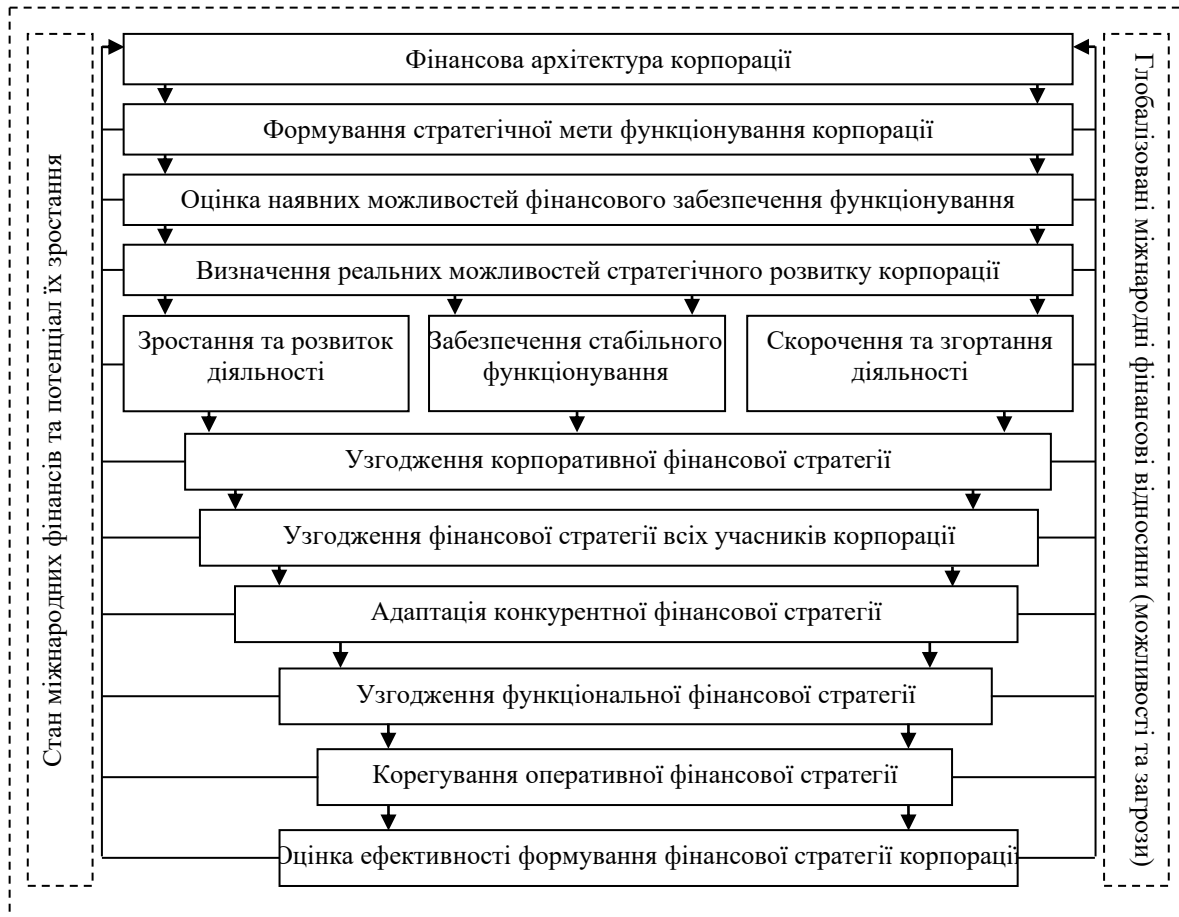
Стан міжнародних фінансів та потенціал їх зростання

Фінансова архітектура корпорації

Формування стратегічної мети функціонування корпорації

Оцінка наявних можливостей фінансового забезпечення функціонування

Визначення реальних можливостей стратегічного розвитку корпорації

Зростання та розвиток діяльності

Забезпечення стабільного функціонування

Скорочення та згортання діяльності

Узгодження корпоративної фінансової стратегії

Узгодження фінансової стратегії всіх учасників корпорації

Адаптація конкурентної фінансової стратегії

Узгодження функціональної фінансової стратегії

Корегування оперативної фінансової стратегії

Оцінка ефективності формування фінансової стратегії корпорації

Глобалізовані міжнародні фінансові відносини (можливості та загрози)